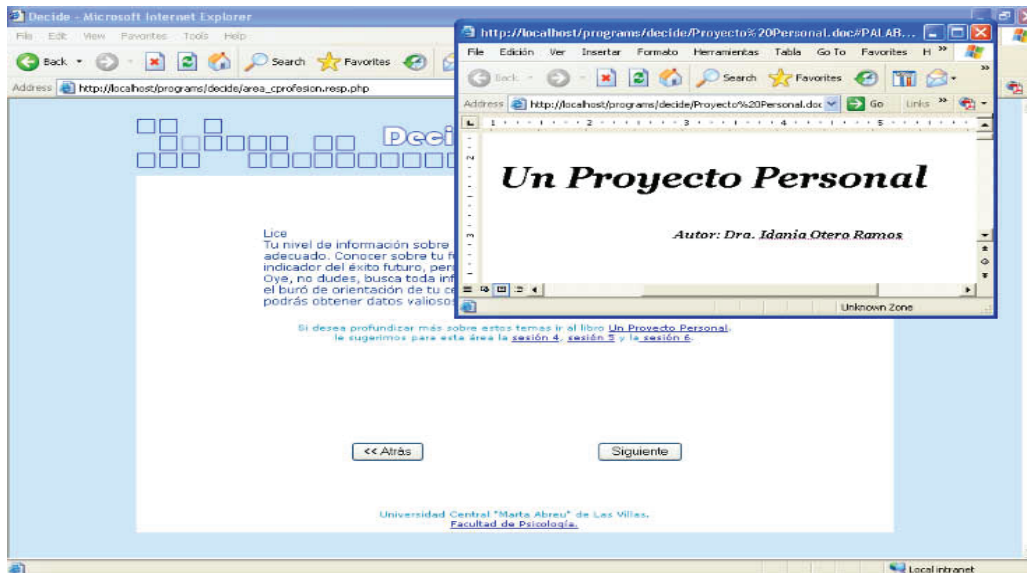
Decide - Microsoft Internet Explorer
File Edit View Favorites Tools Help
Back Search Favorites
Address http://localhost/programs/decide/area_cprofesion.resp.php

Deci

Lice
Tu nivel de información sobre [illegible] adecuado. Conocer sobre tu f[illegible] indicador del éxito futuro, per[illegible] Oye, no dudes, busca toda inf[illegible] el buró de orientación de tu c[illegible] podrás obtener datos valiosos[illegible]

Si desea profundizar más sobre estos temas ir al libro Un Proyecto Personal, le sugerimos para esta área la sesión 4, sesión 5 y la sesión 6.

<< Atrás
Siguiente

Universidad Central "Marta Abreu" de Las Villas.
Facultad de Psicología.

Local intranet

http://localhost/programs/decide/Proyecto%20Personal.doc#PALAB...
File Edición Ver Insertar Formato Herramientas Tabla Go To Favorites H
Back Search Favorites
Address http://localhost/programs/decide/Proyecto%20Personal.doc Go Links

Un Proyecto Personal

Autor: Dra. Idania Otero Ramos

Unknown Zone